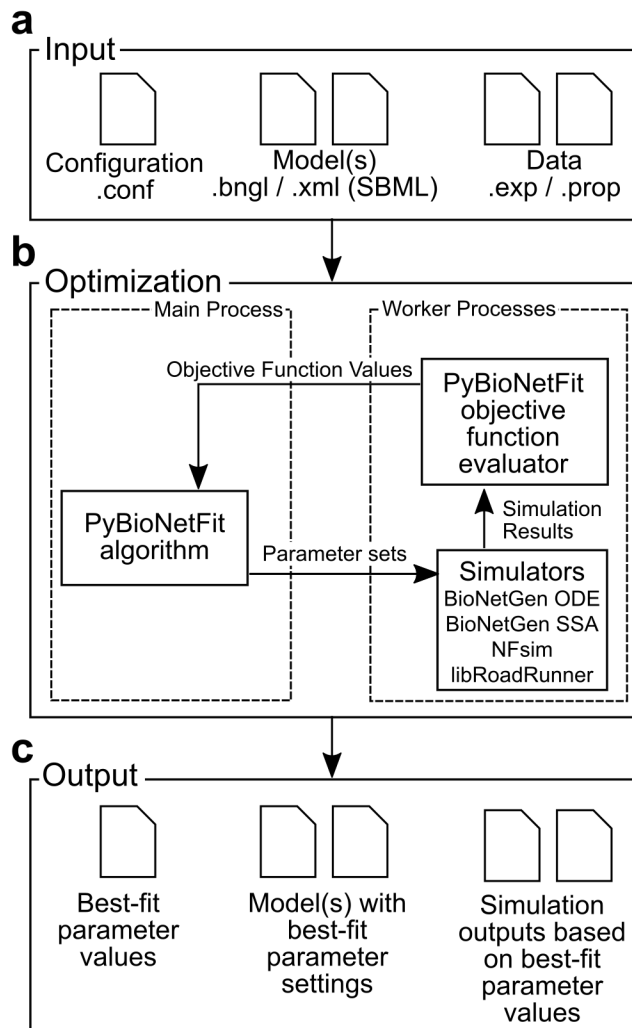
a
Input

Configuration
.conf

Model(s)
.bngl / .xml (SBML)

Data
.exp / .prop

b
Optimization

Main Process

Worker Processes

Objective Function Values

PyBioNetFit objective function evaluator

PyBioNetFit algorithm

Simulation Results

Parameter sets

Simulators
BioNetGen ODE
BioNetGen SSA
NFsim
libRoadRunner

c
Output

Best-fit parameter values

Model(s) with best-fit parameter settings

Simulation outputs based on best-fit parameter values